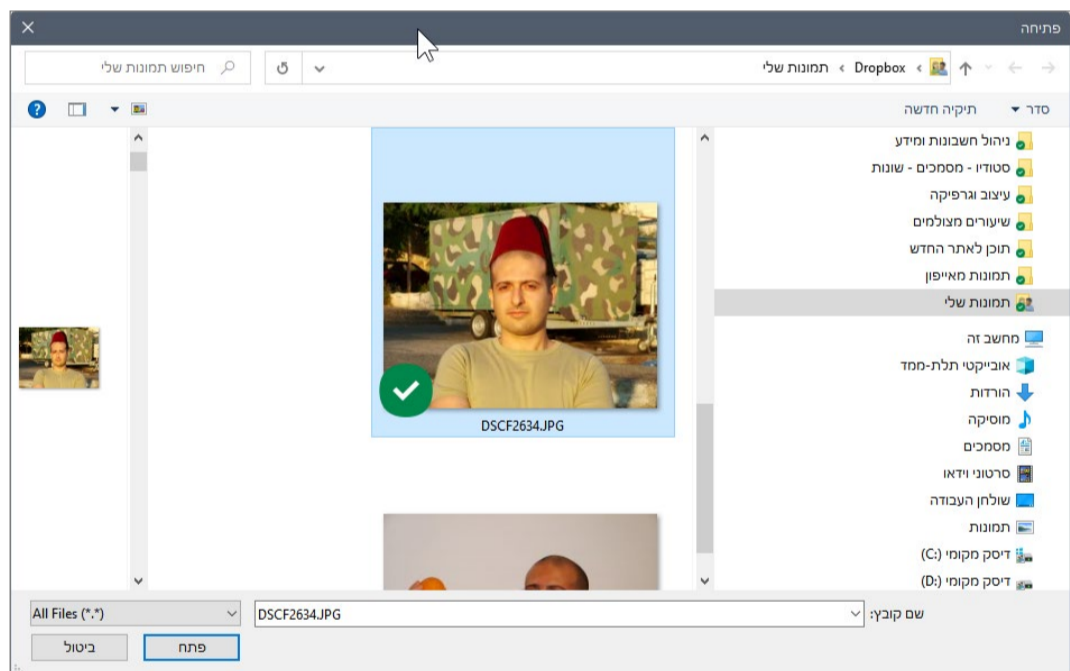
פתיחה
×

Dropbox › תמונות שלי
חיפוש תמונות שלי

סדר ▾ תיקיה חדשה

ניהול חשבונות ומידע
סטודיו - מסמכים - שונות
עיצוב וגרפיקה
שיעורים מצולמים
תוכן לאתר החדש
תמונות מאייפון
תמונות שלי
מחשב זה
אובייקטי תלת-ממד
הורדות
מוסיקה
מסמכים
סרטוני וידאו
שולחן העבודה
תמונות
דיסק מקומי (C:)
דיסק מקומי (D:)

DSCF2634.JPG

שם קובץ: DSCF2634.JPG
All Files (*.*)
פתח
ביטול